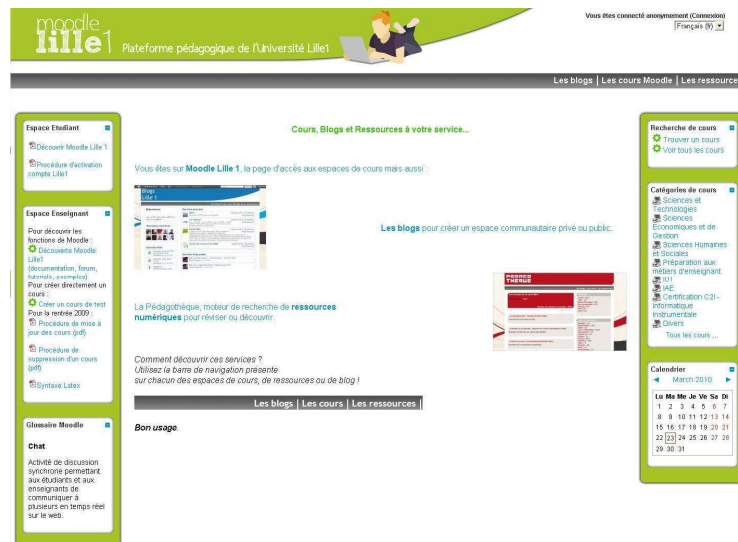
moodle lille1 Plateforme pédagogique de l'Université Lille1

Vous êtes connecté anonymement (Connexion)
Français (fr)

Les blogs | Les cours Moodle | Les ressource

Espace Etudiant
Découvrir Moodle Lille 1
Procédure d'activation compte Lille1

Espace Enseignant
Pour découvrir les fonctions de Moodle :
Découverte Moodle Lille1 (documentation, forum, tutoriels, exemples)
Pour créer directement un cours :
Créer un cours de test
Pour la rentrée 2009 :
Procédure de mise à jour des cours (pdf)
Procédure de suppression d'un cours (pdf)
Syntaxe Latex

Glossaire Moodle
Chat
Activité de discussion synchrone permettant aux étudiants et aux enseignants de communiquer à plusieurs en temps réel sur le web.

Cours, Blogs et Ressources à votre service...

Vous êtes sur Moodle Lille 1, la page d'accès aux espaces de cours mais aussi :

Blogs Lille 1

Les blogs pour créer un espace communautaire privé ou public.

La Pédagothèque, moteur de recherche de ressources numériques pour réviser ou découvrir.

PEDAGO THEQUE

Comment découvrir ces services ?
Utilisez la barre de navigation présente
sur chacun des espaces de cours, de ressources ou de blog !

Les blogs | Les cours | Les ressources |

Bon usage.

Recherche de cours
Trouver un cours
Voir tous les cours

Catégories de cours
Sciences et Technologies
Sciences Economiques et de Gestion
Sciences Humaines et Sociales
Préparation aux métiers d'enseignant
IUT
IAE
Certification C2i - Informatique Instrumentale
Divers
Tous les cours ...

Calendrier
◄ March 2010 ►
| Lu | Ma | Me | Je | Ve | Sa | Di |
|---|---|---|---|---|---|---|
| 1 | 2 | 3 | 4 | 5 | 6 | 7 |
| 8 | 9 | 10 | 11 | 12 | 13 | 14 |
| 15 | 16 | 17 | 18 | 19 | 20 | 21 |
| 22 | 23 | 24 | 25 | 26 | 27 | 28 |
| 29 | 30 | 31 | | | | |